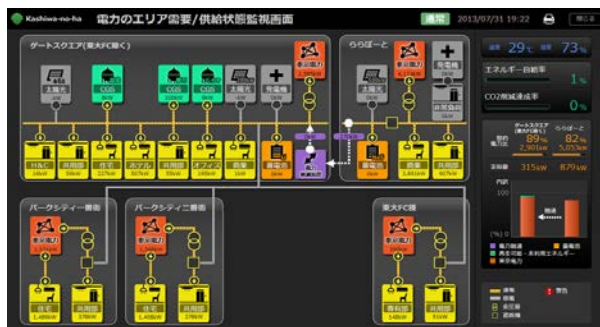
Kashiwa-no-ha 電力のエリア需要/供給状態監視画面 通常 2013/07/31 19:22 閉じる

ゲートスクエア(東大FC除く)

太陽光 CGS CGS CGS 太陽光 発電機 東京電力

HAC 共用部 住宅 ホテル 共用部 オフィス 商業 蓄電池

ららぽーと

太陽光 東京電力 発電機 非常負荷

蓄電池 商業 共用部

29℃ 73%

エネルギー自給率 1%

CO2削減達成率 0%

ゲートスクエア(東大FC除く) ららぽーと

89% 82%

2,901kW 5,053kW

315kW 879kW

パークシティー番街

東京電力

住宅 共用部

パークシティ二番街

東京電力

住宅 共用部

東大FC棟

東京電力

資料館 共用部

融通

電力融通 蓄電池 再生可能・未利用エネルギー 系統電力

警告